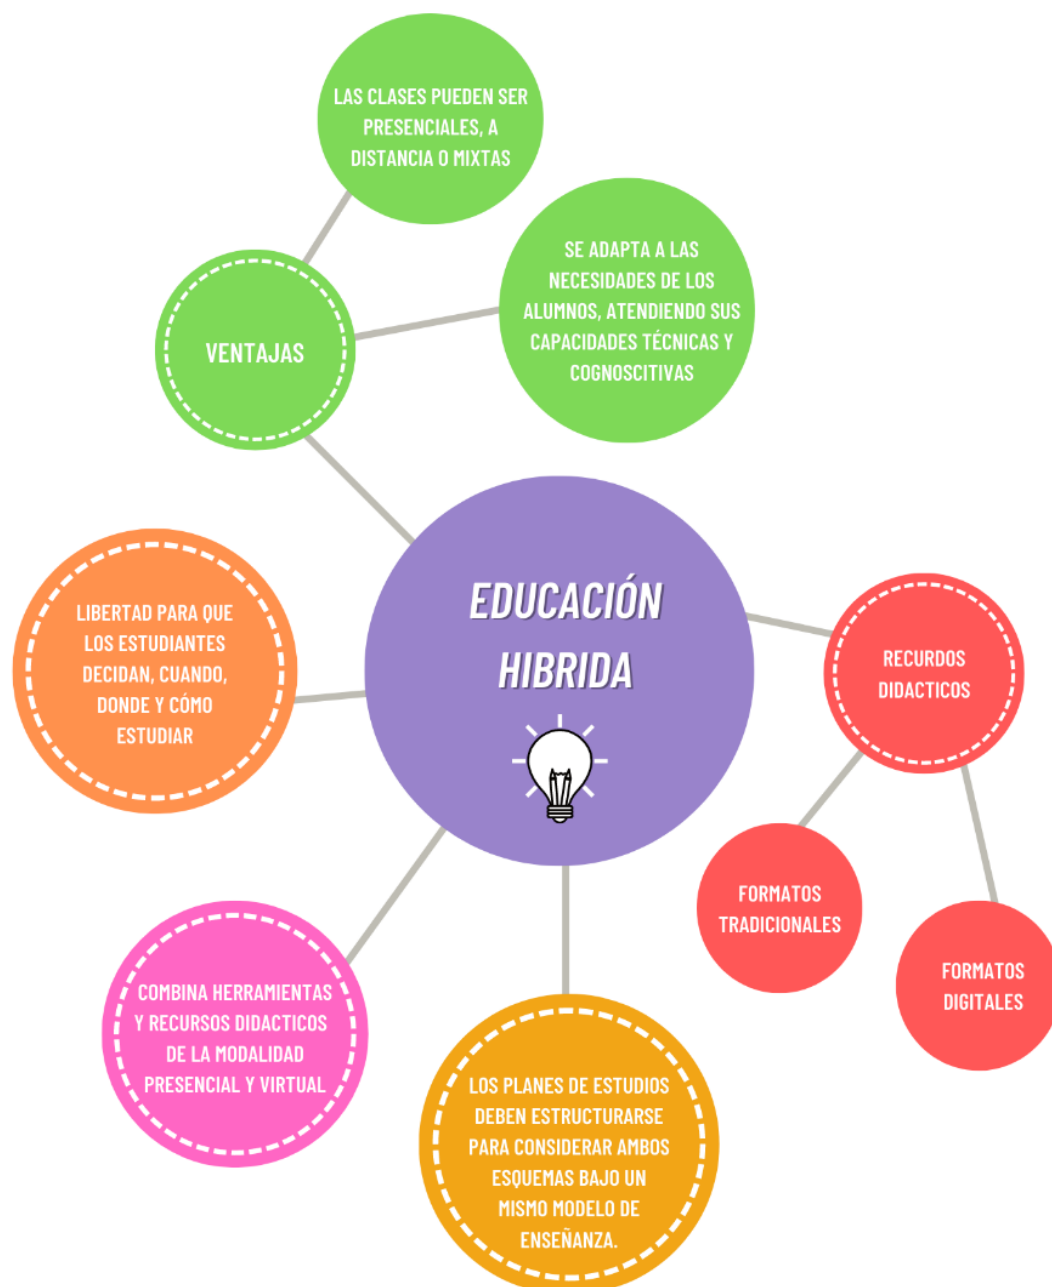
LAS CLASES PUEDEN SER PRESENCIALES, A DISTANCIA O MIXTAS

SE ADAPTA A LAS NECESIDADES DE LOS ALUMNOS, ATENDIENDO SUS CAPACIDADES TÉCNICAS Y COGNOSCITIVAS

VENTAJAS

EDUCACIÓN HIBRIDA

LIBERTAD PARA QUE LOS ESTUDIANTES DECIDAN, CUANDO, DONDE Y CÓMO ESTUDIAR

RECURDOS DIDACTICOS

FORMATOS TRADICIONALES

FORMATOS DIGITALES

COMBINA HERRAMIENTAS Y RECURSOS DIDACTICOS DE LA MODALIDAD PRESENCIAL Y VIRTUAL

LOS PLANES DE ESTUDIOS DEBEN ESTRUCTURARSE PARA CONSIDERAR AMBOS ESQUEMAS BAJO UN MISMO MODELO DE ENSEÑANZA.